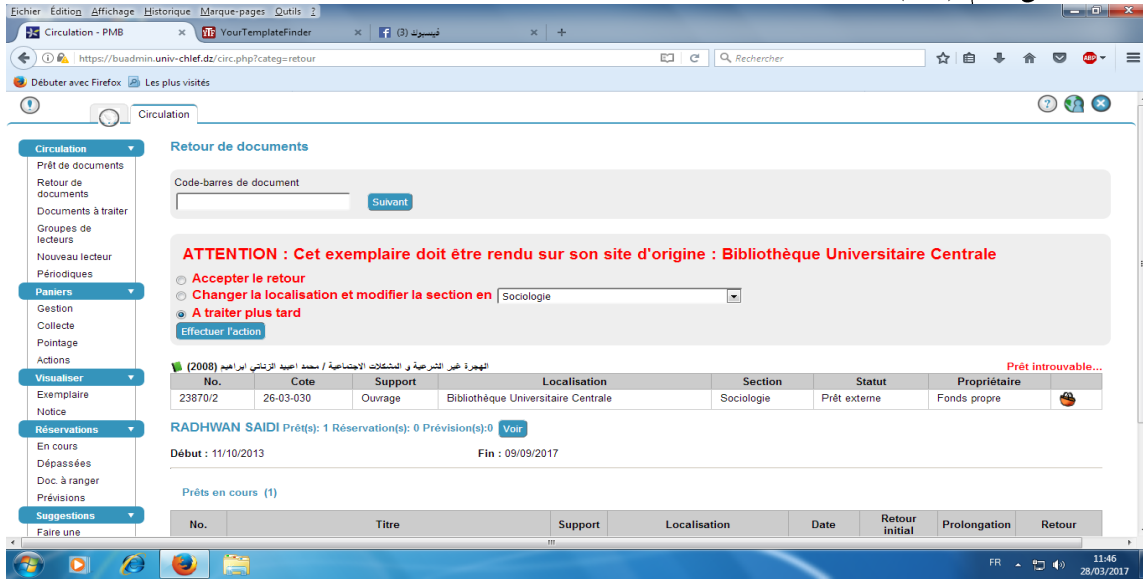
Fichier Édition Affichage Historique Marque-pages Outils ?

Circulation - PMB
YourTemplateFinder
(3) فيسبوك

https://buadmin.univ-chlef.dz/circ.php?categ=retour
Rechercher

Débuter avec Firefox
Les plus visités

Circulation

Circulation
Prêt de documents
Retour de documents
Documents à traiter
Groupes de lecteurs
Nouveau lecteur
Périodiques
Paniers
Gestion
Collecte
Pointage
Actions
Visualiser
Exemplaire
Notice
Réservations
En cours
Dépassées
Doc. à ranger
Prévisions
Suggestions
Faire une

Retour de documents

Code-barres de document
Suivant

ATTENTION : Cet exemplaire doit être rendu sur son site d'origine : Bibliothèque Universitaire Centrale

Accepter le retour
Changer la localisation et modifier la section en Sociologie
A traiter plus tard
Effectuer l'action

الهجرة غير الشرعية و المشكلات الاجتماعية / محمد اعبيد الزنتاني ابراهيم (2008)
Prêt introuvable...

| No. | Cote | Support | Localisation | Section | Statut | Propriétaire |
|---|---|---|---|---|---|---|
| 23870/2 | 26-03-030 | Ouvrage | Bibliothèque Universitaire Centrale | Sociologie | Prêt externe | Fonds propre |

RADHWAN SAIDI Prêt(s): 1 Réservation(s): 0 Prévision(s):0 Voir

Début : 11/10/2013
Fin : 09/09/2017

Prêts en cours (1)

| No. | Titre | Support | Localisation | Date | Retour initial | Prolongation | Retour |
|---|---|---|---|---|---|---|---|

FR 11:46 28/03/2017